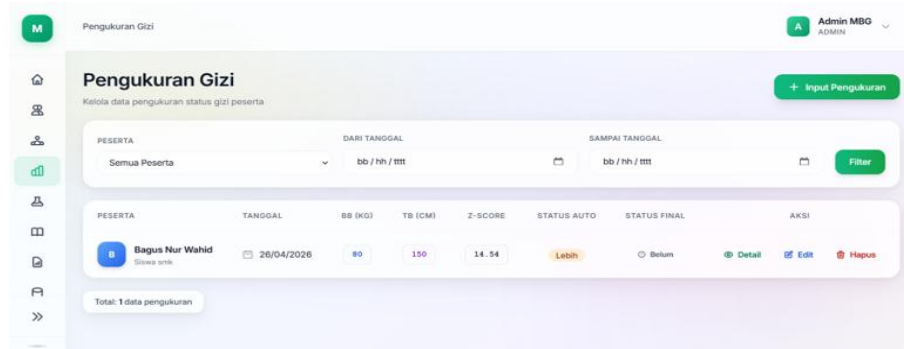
M

Pengukuran Gizi

A Admin MBG
ADMIN

Pengukuran Gizi
Kelola data pengukuran status gizi peserta

+ Input Pengukuran

PESERTA
Semua Peserta

DARI TANGGAL
bb / hh / tttt

SAMPAI TANGGAL
bb / hh / tttt

Filter

| PESERTA | TANGGAL | BB (KG) | TB (CM) | Z-SCORE | STATUS AUTO | STATUS FINAL | AKSI |
|---|---|---|---|---|---|---|---|
| B Bagus Nur Wahid Siswa smk | 26/04/2026 | 80 | 150 | 14.54 | Lebih | Belum | Detail Edit Hapus |

Total: 1 data pengukuran